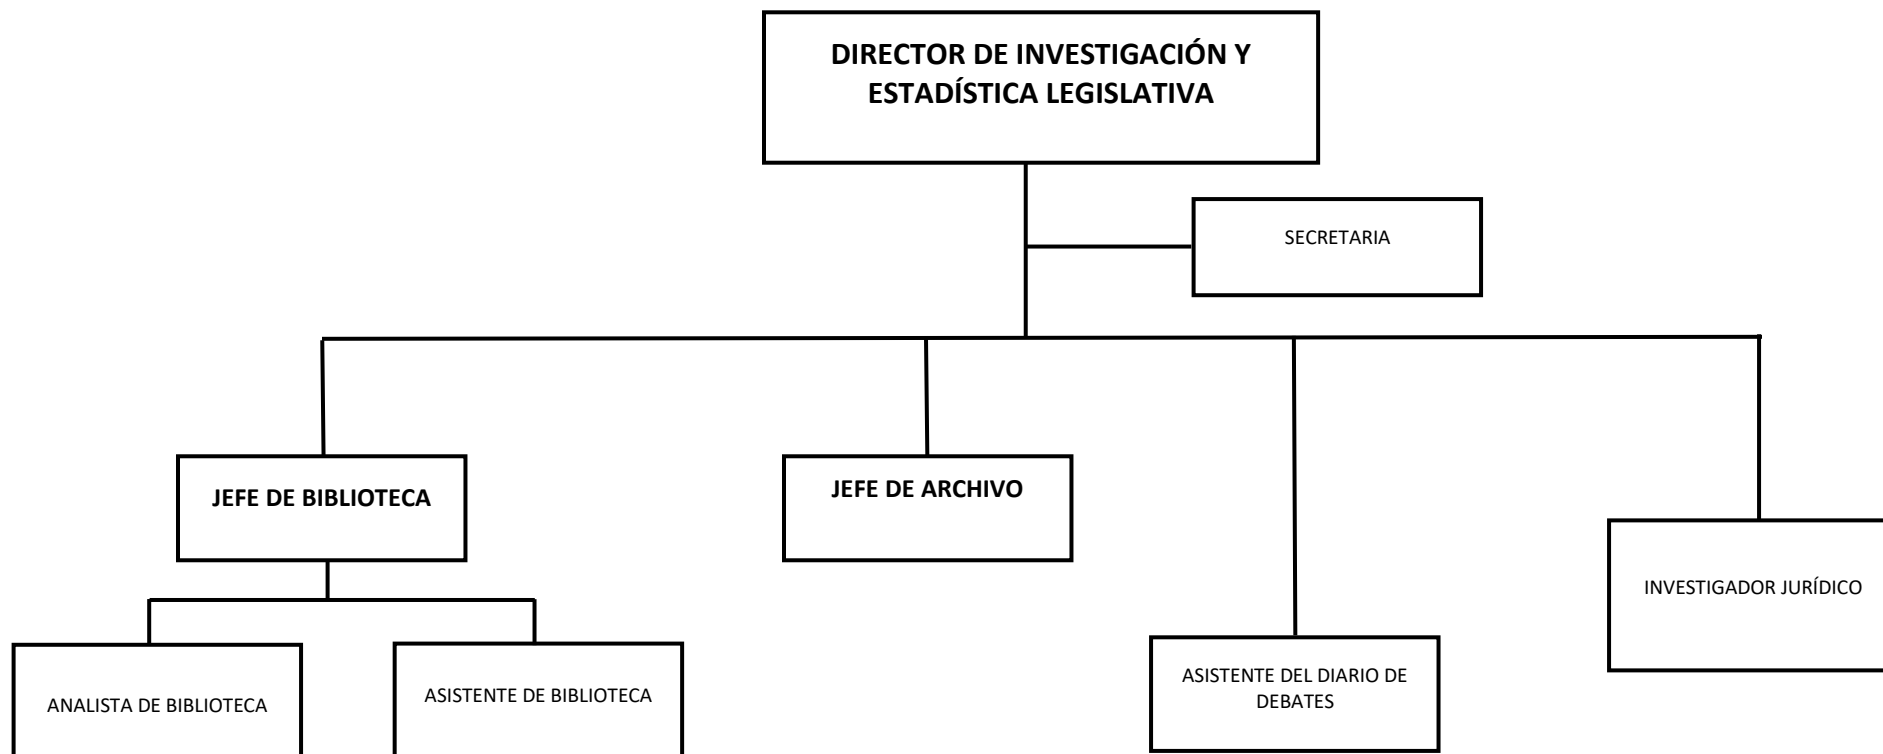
DIRECTOR DE INVESTIGACIÓN Y ESTADÍSTICA LEGISLATIVA

SECRETARIA

JEFE DE BIBLIOTECA

JEFE DE ARCHIVO

INVESTIGADOR JURÍDICO

ANALISTA DE BIBLIOTECA

ASISTENTE DE BIBLIOTECA

ASISTENTE DEL DIARIO DE DEBATES